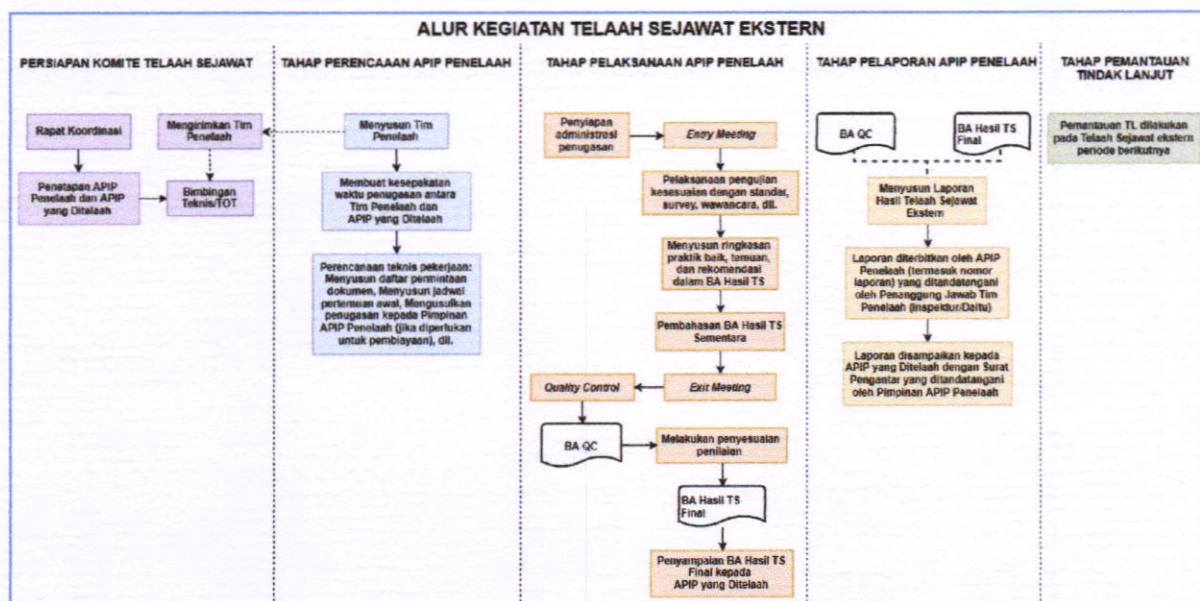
ALUR KEGIATAN TELAAH SEJAWAT EKSTERN

PERSIAPAN KOMITE TELAAH SEJAWAT

Rapat Koordinasi

Mengirimkan Tim Penelaah

Penetapan APIP Penelaah dan APIP yang Ditelaah

Bimbingan Teknis/TOT

TAHAP PERENCANAAN APIP PENELAAH

Menyusun Tim Penelaah

Membuat kesepakatan waktu penugasan antara Tim Penelaah dan APIP yang Ditelaah

Perencanaan teknis pekerjaan: Menyusun daftar permintaan dokumen, Menyusun jadwal pertemuan awal, Mengusulkan penugasan kepada Pimpinan APIP Penelaah (jika diperlukan untuk pembiayaan), dll.

TAHAP PELAKSANAAN APIP PENELAAH

Penyiapan administrasi penugasan

Entry Meeting

Pelaksanaan pengujian kesesuaian dengan standar, survey, wawancara, dll.

Menyusun ringkasan praktik baik, temuan, dan rekomendasi dalam BA Hasil TS

Pembahasan BA Hasil TS Sementara

Quality Control

Exit Meeting

BA QC

Melakukan penyesuaian penilaian

BA Hasil TS Final

Penyampaian BA Hasil TS Final kepada APIP yang Ditelaah

TAHAP PELAPORAN APIP PENELAAH

BA QC

BA Hasil TS Final

Menyusun Laporan Hasil Telaah Sejawat Ekstern

Laporan diterbitkan oleh APIP Penelaah (termasuk nomor laporan) yang ditandatangani oleh Penanggung Jawab Tim Penelaah (Inspektur/Daltu)

Laporan disampaikan kepada APIP yang Ditelaah dengan Surat Pengantar yang ditandatangani oleh Pimpinan APIP Penelaah

TAHAP PEMANTAUAN TINDAK LANJUT

Pemantauan TL dilakukan pada Telaah Sejawat ekstern periode berikutnya